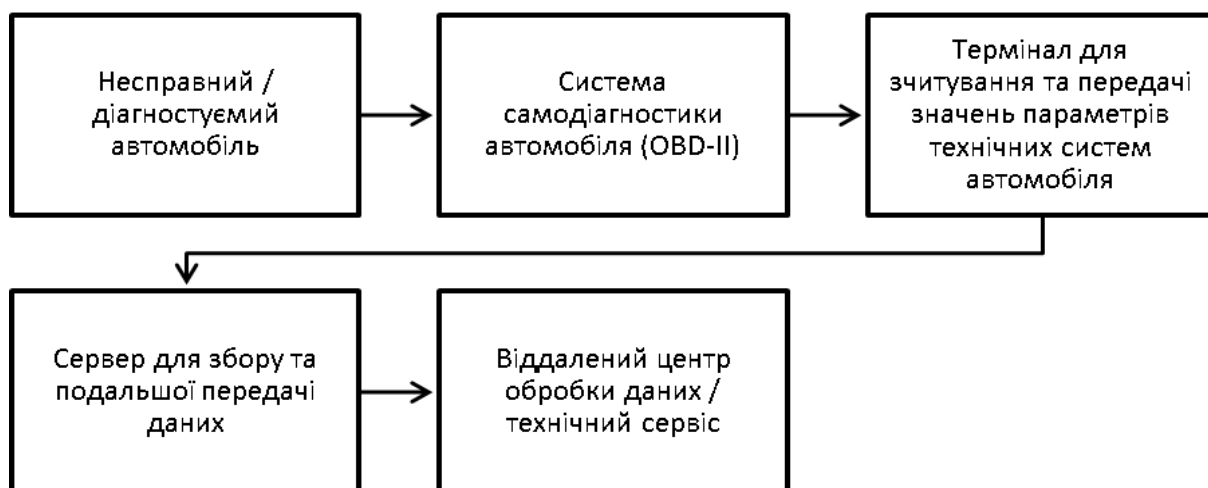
Несправний / діагностуємий автомобіль

Система самодіагностики автомобіля (OBD-II)

Термінал для зчитування та передачі значень параметрів технічних систем автомобіля

Сервер для збору та подальшої передачі даних

Віддалений центр обробки даних / технічний сервіс